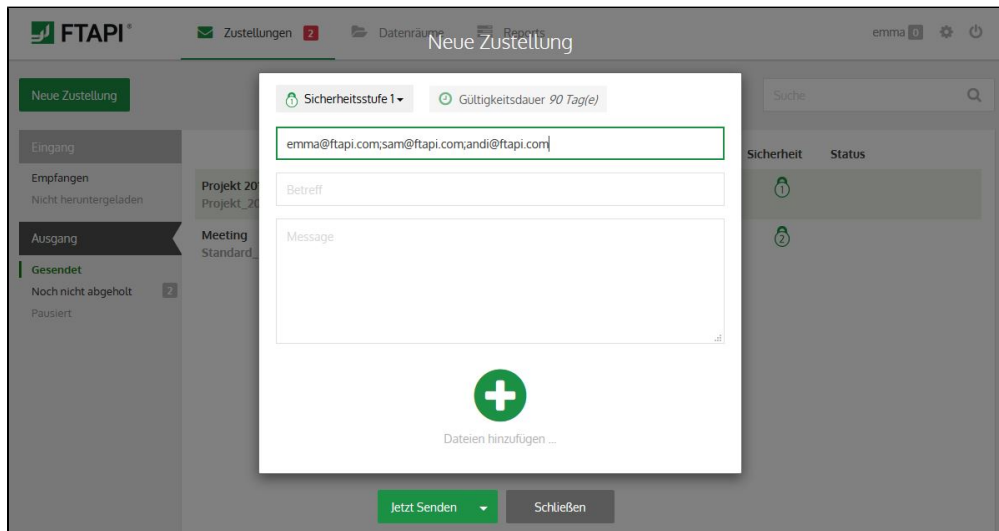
FTAPI

Zustellungen 2

Datenräume

Reports

Neue Zustellung

emma 0

Neue Zustellung

Eingang

Empfangen

Nicht heruntergeladen

Ausgang

Gesendet

Noch nicht abgeholt 2

Pausiert

Projekt 20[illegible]
Projekt_20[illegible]

Meeting
Standard_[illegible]

Suche

Sicherheit

Status

1

2

Sicherheitsstufe 1

Gültigkeitsdauer 90 Tag(e)

emma@ftapi.com;sam@ftapi.com;andi@ftapi.com

Betreff

Message

Dateien hinzufügen ...

Jetzt Senden

Schließen